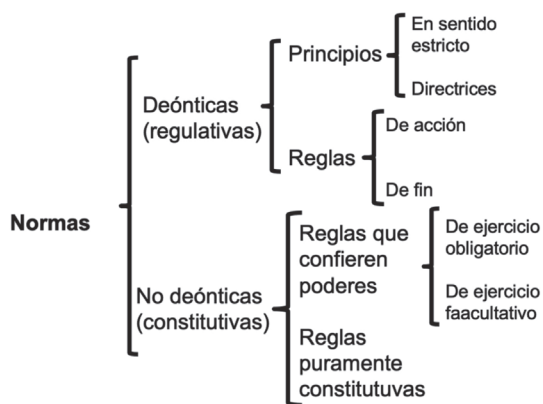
Normas

Deónticas (regulativas)

Principios

En sentido estricto

Directrices

Reglas

De acción

De fin

No deónticas (constitutivas)

Reglas que confieren poderes

De ejercicio obligatorio

De ejercicio faacultativo

Reglas puramente constitutuvas